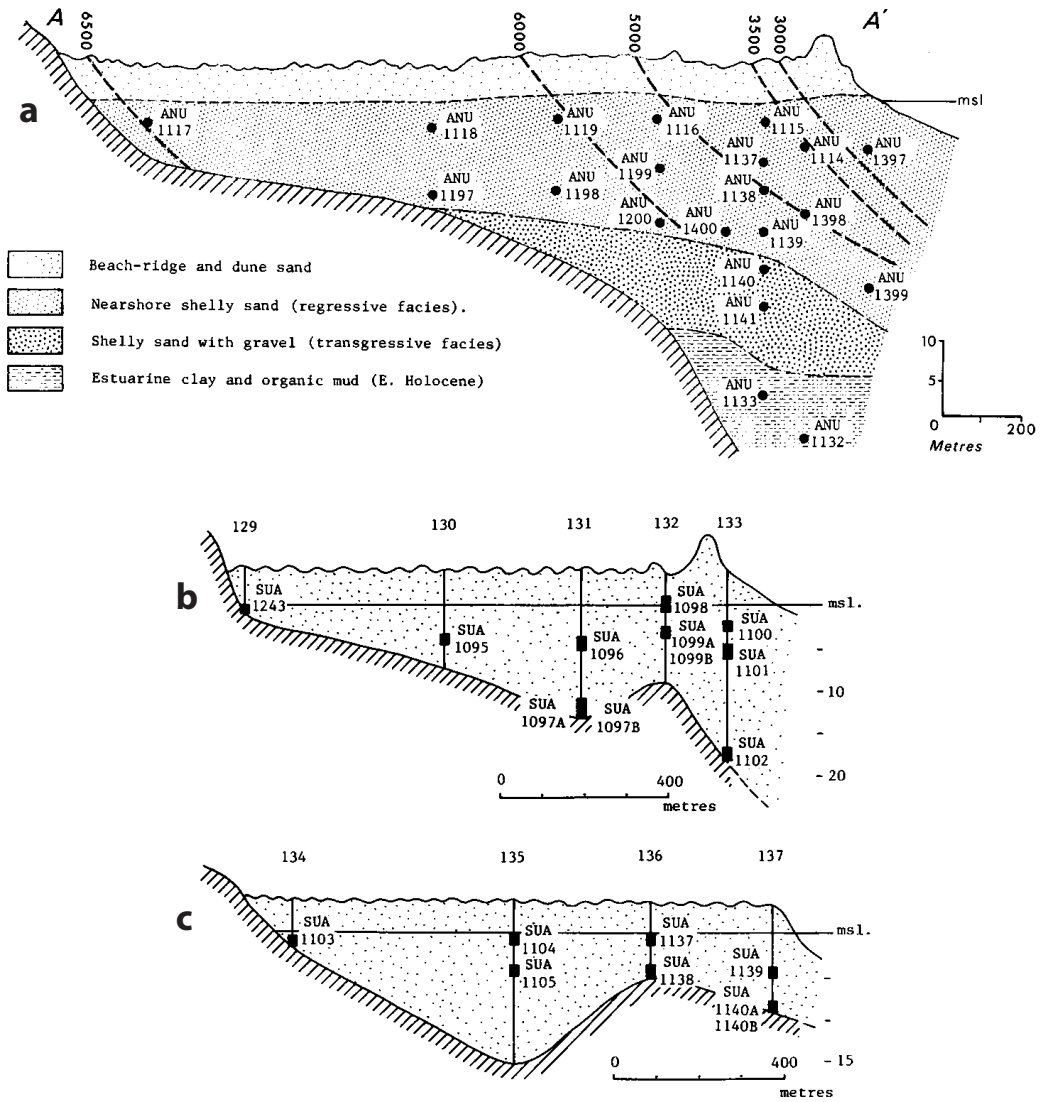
A
6500
6000
5000
3500
3000
A´
msl

a

ANU 1117
ANU 1118
ANU 1119
ANU 1116
ANU 1115
ANU 1137
ANU 1114
ANU 1397
ANU 1199
ANU 1197
ANU 1198
ANU 1138
ANU 1200
ANU 1400
ANU 1398
ANU 1139
ANU 1140
ANU 1399
ANU 1141
ANU 1133
ANU 1132

Beach-ridge and dune sand
Nearshore shelly sand (regressive facies).
Shelly sand with gravel (transgressive facies)
Estuarine clay and organic mud (E. Holocene)

10
5
0
200
Metres

129
130
131
132
133

b

SUA 1243
SUA 1095
SUA 1096
SUA 1098
SUA 1099A 1099B
SUA 1100
SUA 1101
SUA 1097A
SUA 1097B
SUA 1102
msl.
-
- 10
-
- 20
0
400
metres

134
135
136
137

c

SUA 1103
SUA 1104
SUA 1105
SUA 1137
SUA 1138
SUA 1139
SUA 1140A 1140B
msl.
-
-
- 15
0
400
metres